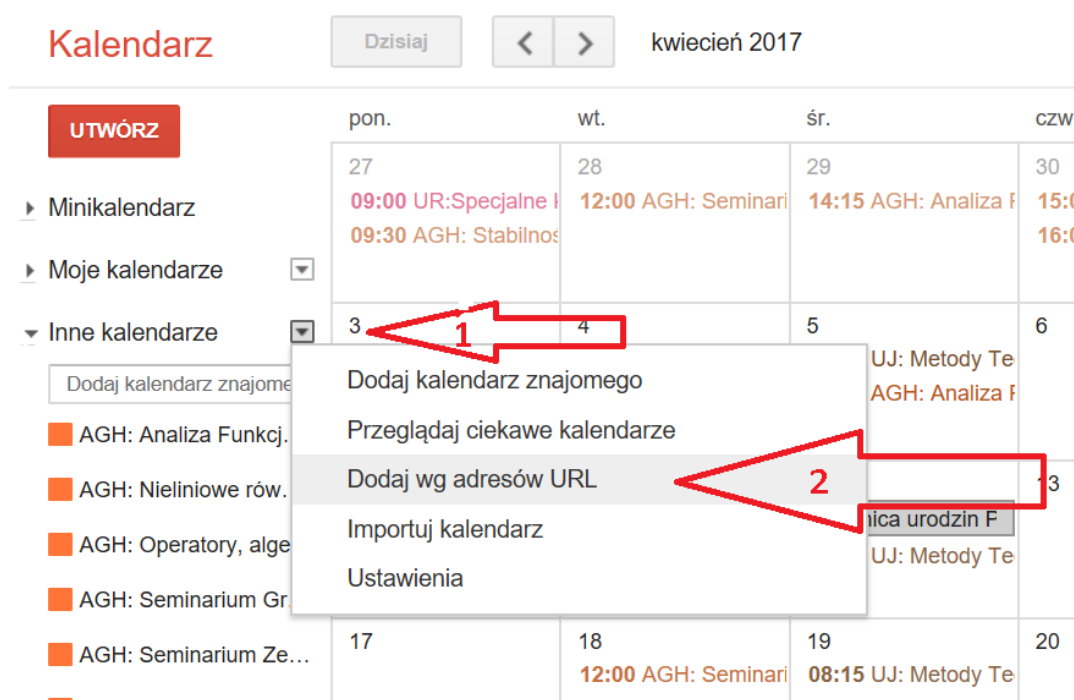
Kalendarz

Dzisiaj

kwiecień 2017

UTWÓRZ

Minikalendarz

Moje kalendarze

Inne kalendarze

Dodaj kalendarz znajome

AGH: Analiza Funkcj.

AGH: Nieliniowe rów.

AGH: Operatory, alge

AGH: Seminarium Gr.

AGH: Seminarium Ze...

| pon. | wt. | śr. | czw |
|---|---|---|---|
| 27 09:00 UR:Specjalne 09:30 AGH: Stabilnos | 28 12:00 AGH: Seminari | 29 14:15 AGH: Analiza | 30 15:0 16:0 |
| 3 | 4 | 5 UJ: Metody Te AGH: Analiza | 6 |
| | | nica urodzin F UJ: Metody Te | 13 |
| 17 | 18 12:00 AGH: Seminari | 19 08:15 UJ: Metody Te | 20 |

1

Dodaj kalendarz znajomego

Przeglądaj ciekawe kalendarze

Dodaj wg adresów URL

Importuj kalendarz

Ustawienia

2